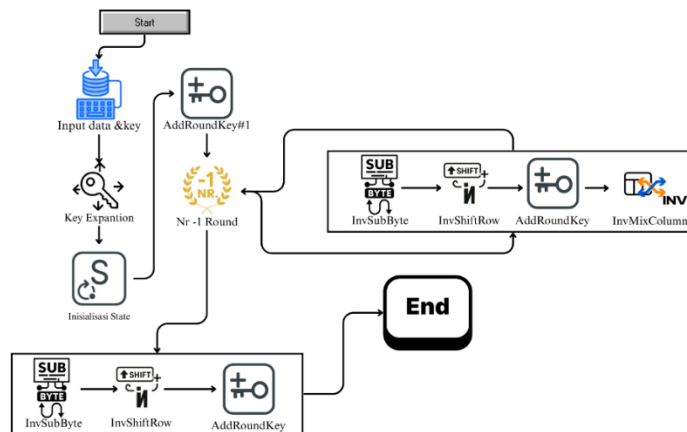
Start

Input data &key

Key Expantion

Inisialisasi State

AddRoundKey#1

-1 NR

Nr -1 Round

SUB BYTE

InvSubByte

SHIFT

InvShiftRow

AddRoundKey

INV

InvMixColumn

End

SUB BYTE

InvSubByte

SHIFT

InvShiftRow

AddRoundKey